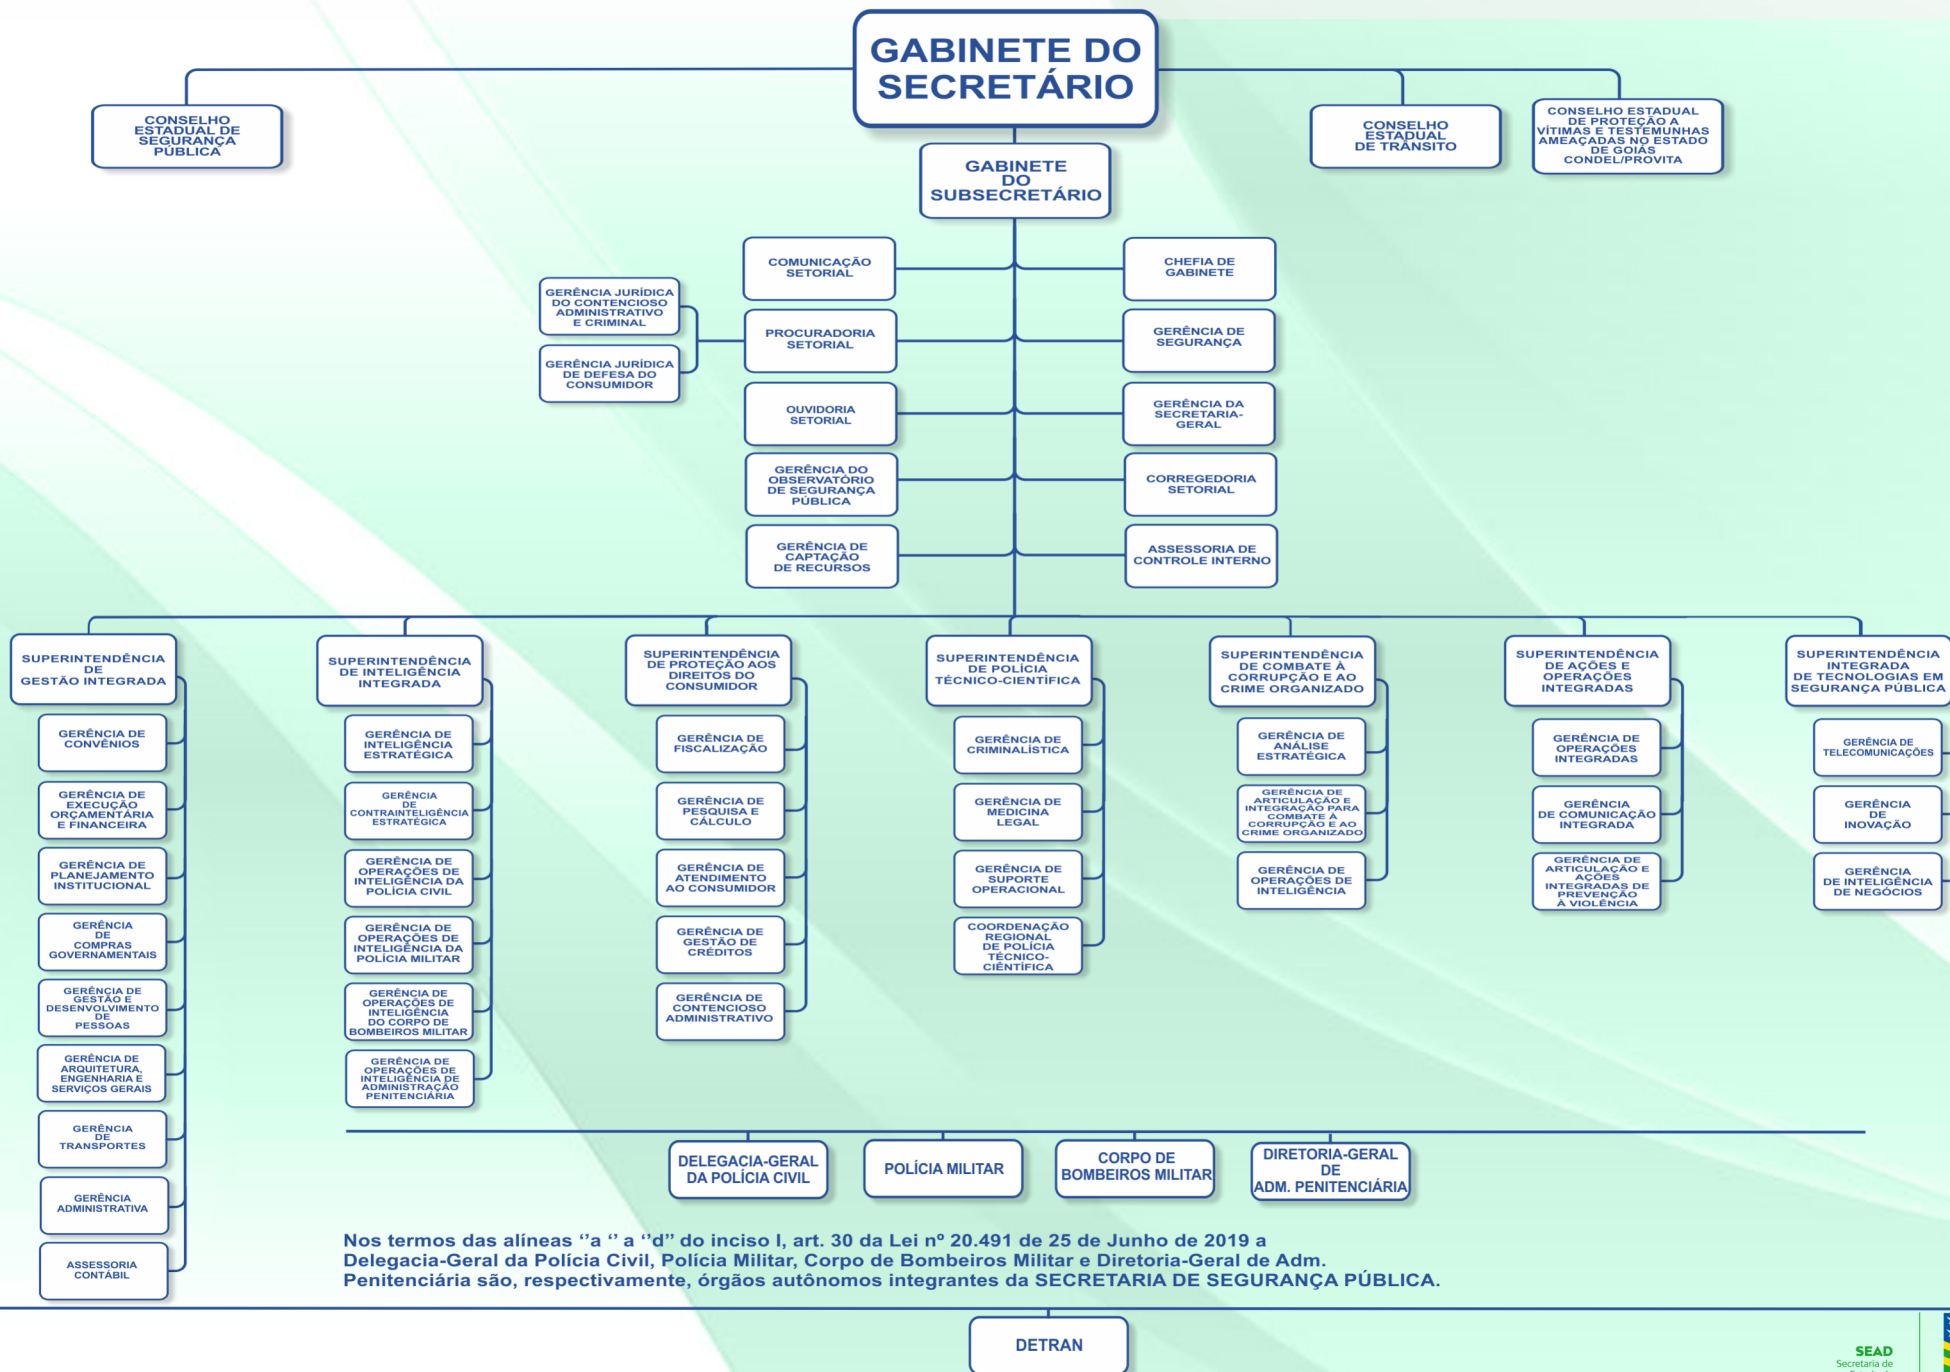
GABINETE DO SECRETÁRIO

CONSELHO ESTADUAL DE SEGURANÇA PÚBLICA

CONSELHO ESTADUAL DE TRÂNSITO

CONSELHO ESTADUAL DE PROTEÇÃO A VÍTIMAS E TESTEMUNHAS AMEAÇADAS NO ESTADO DE GOIÁS CONDEL/PROVITA

GABINETE DO SUBSECRETÁRIO

COMUNICAÇÃO SETORIAL

GERÊNCIA JURÍDICA DO CONTENCIOSO ADMINISTRATIVO E CRIMINAL

GERÊNCIA JURÍDICA DE DEFESA DO CONSUMIDOR

PROCURADORIA SETORIAL

OUVIDORIA SETORIAL

GERÊNCIA DO OBSERVATÓRIO DE SEGURANÇA PÚBLICA

GERÊNCIA DE CAPTAÇÃO DE RECURSOS

CHEFIA DE GABINETE

GERÊNCIA DE SEGURANÇA

GERÊNCIA DA SECRETARIA-GERAL

CORREGEDORIA SETORIAL

ASSESSORIA DE CONTROLE INTERNO

SUPERINTENDÊNCIA DE GESTÃO INTEGRADA

GERÊNCIA DE CONVÊNIOS

GERÊNCIA DE EXECUÇÃO ORÇAMENTÁRIA E FINANCEIRA

GERÊNCIA DE PLANEJAMENTO INSTITUCIONAL

GERÊNCIA DE COMPRAS GOVERNAMENTAIS

GERÊNCIA DE GESTÃO E DESENVOLVIMENTO DE PESSOAS

GERÊNCIA DE ARQUITETURA, ENGENHARIA E SERVIÇOS GERAIS

GERÊNCIA DE TRANSPORTES

GERÊNCIA ADMINISTRATIVA

ASSESSORIA CONTÁBIL

SUPERINTENDÊNCIA DE INTELIGÊNCIA INTEGRADA

GERÊNCIA DE INTELIGÊNCIA ESTRATÉGICA

GERÊNCIA DE CONTRAINTELIGÊNCIA ESTRATÉGICA

GERÊNCIA DE OPERAÇÕES DE INTELIGÊNCIA DA POLÍCIA CIVIL

GERÊNCIA DE OPERAÇÕES DE INTELIGÊNCIA DA POLÍCIA MILITAR

GERÊNCIA DE OPERAÇÕES DE INTELIGÊNCIA DO CORPO DE BOMBEIROS MILITAR

GERÊNCIA DE OPERAÇÕES DE INTELIGÊNCIA DE ADMINISTRAÇÃO PENITENCIÁRIA

SUPERINTENDÊNCIA DE PROTEÇÃO AOS DIREITOS DO CONSUMIDOR

GERÊNCIA DE FISCALIZAÇÃO

GERÊNCIA DE PESQUISA E CÁLCULO

GERÊNCIA DE ATENDIMENTO AO CONSUMIDOR

GERÊNCIA DE GESTÃO DE CRÉDITOS

GERÊNCIA DE CONTENCIOSO ADMINISTRATIVO

SUPERINTENDÊNCIA DE POLÍCIA TÉCNICO-CIENTÍFICA

GERÊNCIA DE CRIMINALÍSTICA

GERÊNCIA DE MEDICINA LEGAL

GERÊNCIA DE SUPORTE OPERACIONAL

COORDENAÇÃO REGIONAL DE POLÍCIA TÉCNICO-CIÊNTÍFICA

SUPERINTENDÊNCIA DE COMBATE À CORRUPÇÃO E AO CRIME ORGANIZADO

GERÊNCIA DE ANÁLISE ESTRATÉGICA

GERÊNCIA DE ARTICULAÇÃO E INTEGRAÇÃO PARA COMBATE À CORRUPÇÃO E AO CRIME ORGANIZADO

GERÊNCIA DE OPERAÇÕES DE INTELIGÊNCIA

SUPERINTENDÊNCIA DE AÇÕES E OPERAÇÕES INTEGRADAS

GERÊNCIA DE OPERAÇÕES INTEGRADAS

GERÊNCIA DE COMUNICAÇÃO INTEGRADA

GERÊNCIA DE ARTICULAÇÃO E AÇÕES INTEGRADAS DE PREVENÇÃO À VIOLÊNCIA

SUPERINTENDÊNCIA INTEGRADA DE TECNOLOGIAS EM SEGURANÇA PÚBLICA

GERÊNCIA DE TELECOMUNICAÇÕES

GERÊNCIA DE INOVAÇÃO

GERÊNCIA DE INTELIGÊNCIA DE NEGÓCIOS

DELEGACIA-GERAL DA POLÍCIA CIVIL

POLÍCIA MILITAR

CORPO DE BOMBEIROS MILITAR

DIRETORIA-GERAL DE ADM. PENITENCIÁRIA

Nos termos das alíneas ''a '' a ''d'' do inciso I, art. 30 da Lei nº 20.491 de 25 de Junho de 2019 a Delegacia-Geral da Polícia Civil, Polícia Militar, Corpo de Bombeiros Militar e Diretoria-Geral de Adm. Penitenciária são, respectivamente, órgãos autônomos integrantes da SECRETARIA DE SEGURANÇA PÚBLICA.

DETRAN

SEAD
Secretaria de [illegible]